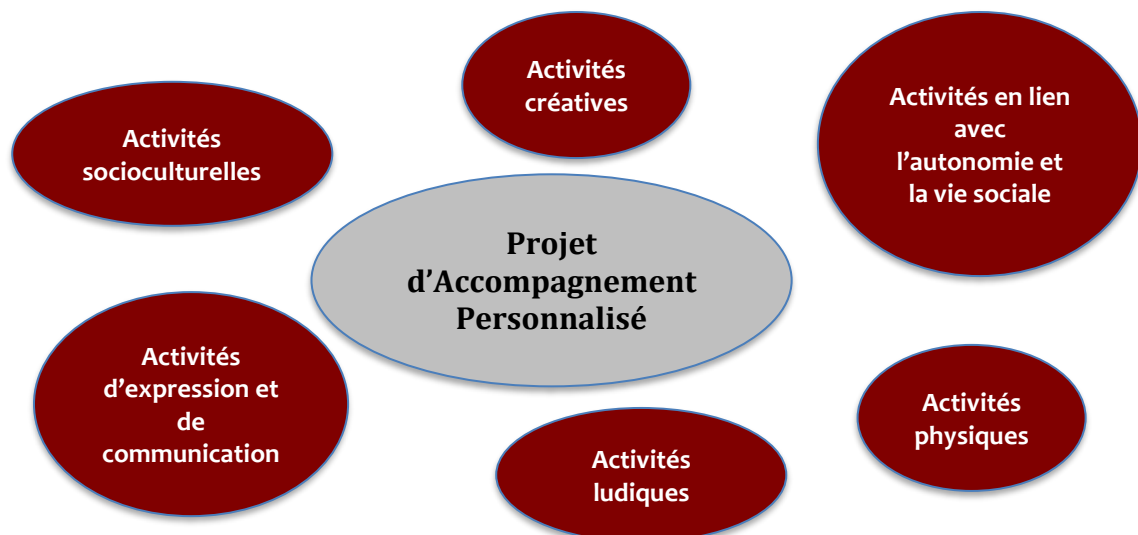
Activités créatives

Activités socioculturelles

Activités en lien avec l'autonomie et la vie sociale

Projet d'Accompagnement Personnalisé

Activités d'expression et de communication

Activités physiques

Activités ludiques